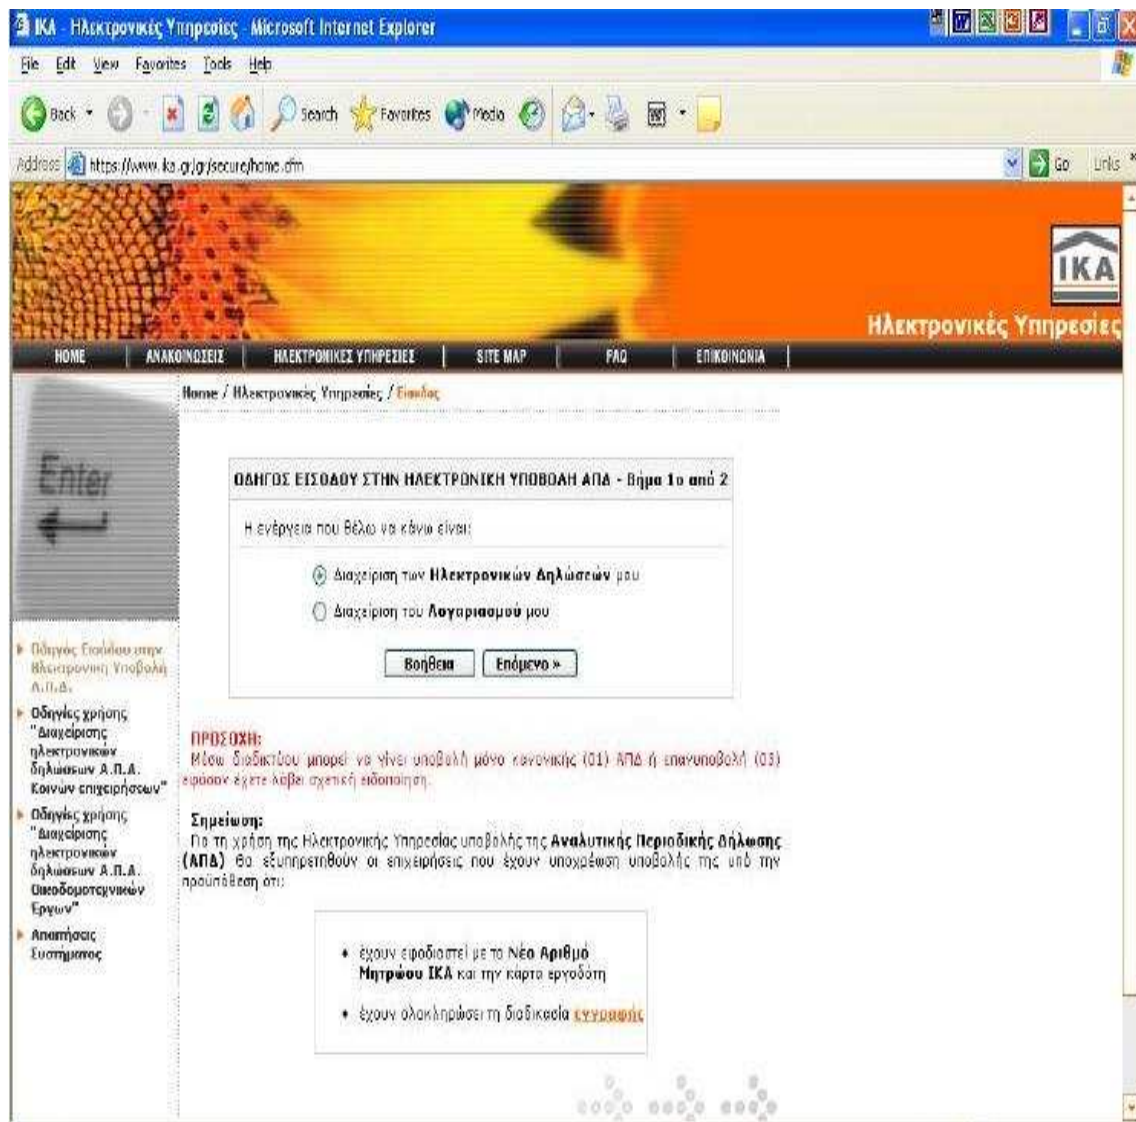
IKA - Ηλεκτρονικές Υπηρεσίες - Microsoft Internet Explorer

File Edit View Favorites Tools Help

Back Search Favorites Media

Address https://www.ika.gr/gr/secure/home.cfm Go Links

IKA
Ηλεκτρονικές Υπηρεσίες

HOME | ΑΝΑΚΟΙΝΩΣΕΙΣ | ΗΛΕΚΤΡΟΝΙΚΕΣ ΥΠΗΡΕΣΙΕΣ | SITE MAP | FAQ | ΕΠΙΚΟΙΝΩΝΙΑ

Home / Ηλεκτρονικές Υπηρεσίες / Είσοδος

Enter

Οδηγός Εισόδου στην Ηλεκτρονική Υποβολή Α.Π.Δ.

Οδηγίες χρήσης "Διαχείρισης ηλεκτρονικών δηλώσεων Α.Π.Α. Κοινών επιχειρήσεων"

Οδηγίες χρήσης "Διαχείρισης ηλεκτρονικών δηλώσεων Α.Π.Α. Οικοδομοτεχνικών Έργων"

Απαιτήσεις Συστήματος

ΟΔΗΓΟΣ ΕΙΣΟΔΟΥ ΣΤΗΝ ΗΛΕΚΤΡΟΝΙΚΗ ΥΠΟΒΟΛΗ ΑΠΔ - Βήμα 1ο από 2

Η ενέργεια που θέλω να κάνω είναι:

Διαχείριση των Ηλεκτρονικών Δηλώσεών μου

Διαχείριση του Λογαριασμού μου

Βοήθεια | Επόμενο »

ΠΡΟΣΟΧΗ:
Μέσω διαδικτύου μπορεί να γίνει υποβολή μόνο κανονικής (01) ΑΠΔ ή επανυποβολή (03) εφόσον έχετε λάβει σχετική ειδοποίηση.

Σημείωση:
Για τη χρήση της Ηλεκτρονικής Υπηρεσίας υποβολής της Αναλυτικής Περιοδικής Δήλωσης (ΑΠΔ) θα εξυπηρετηθούν οι επιχειρήσεις που έχουν υποχρέωση υποβολής της υπό την προϋπόθεση ότι:

• έχουν εφοδιαστεί με το Νέο Αριθμό Μητρώου ΙΚΑ και την κάρτα εργοδότη

• έχουν ολοκληρώσει τη διαδικασία εγγραφής